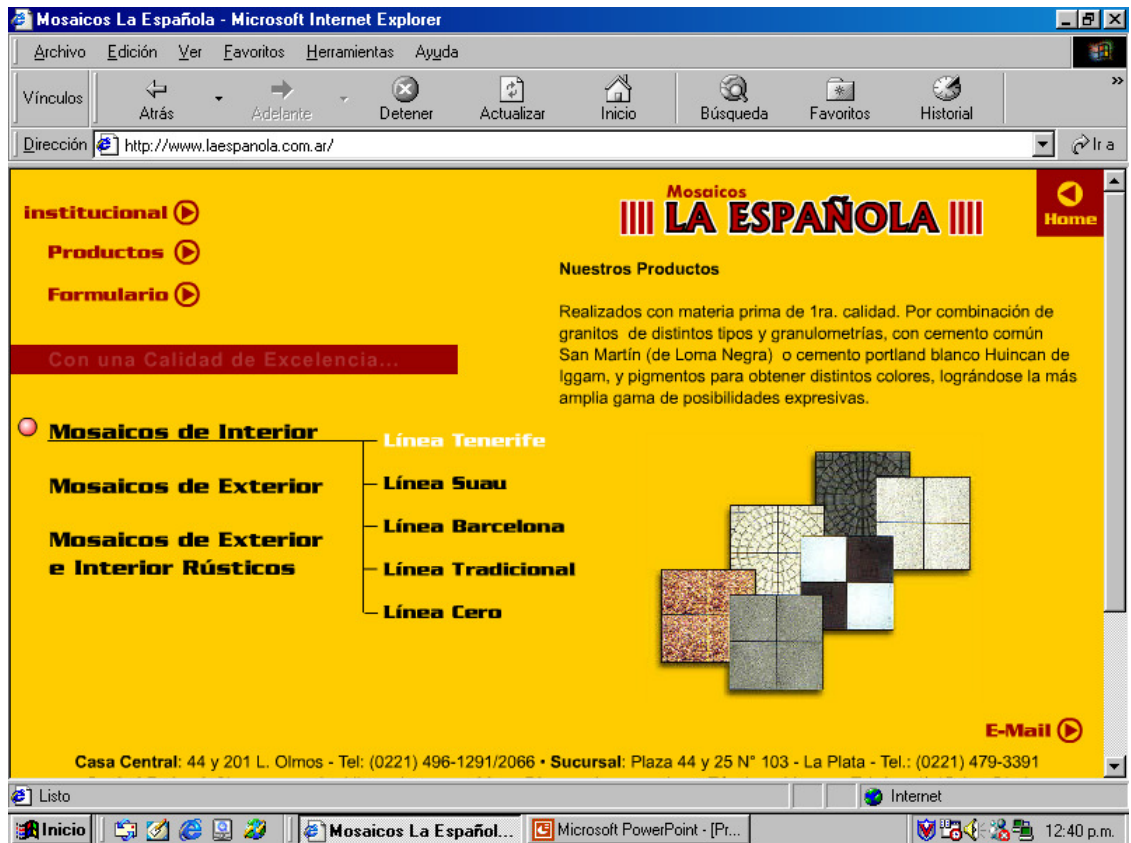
Mosaicos La Española - Microsoft Internet Explorer

Archivo Edición Ver Favoritos Herramientas Ayuda

Vínculos Atrás Adelante Detener Actualizar Inicio Búsqueda Favoritos Historial

Dirección http://www.laespanola.com.ar/ Ir a

institucional

Productos

Formulario

Mosaicos
LA ESPAÑOLA

Home

Nuestros Productos

Realizados con materia prima de 1ra. calidad. Por combinación de granitos de distintos tipos y granulometrías, con cemento común San Martín (de Loma Negra) o cemento portland blanco Huincan de Iggam, y pigmentos para obtener distintos colores, lográndose la más amplia gama de posibilidades expresivas.

Con una Calidad de Excelencia...

Mosaicos de Interior

Mosaicos de Exterior

Mosaicos de Exterior e Interior Rústicos

Línea Tenerife

Línea Suau

Línea Barcelona

Línea Tradicional

Línea Cero

E-Mail

Casa Central: 44 y 201 L. Olmos - Tel: (0221) 496-1291/2066 • Sucursal: Plaza 44 y 25 N° 103 - La Plata - Tel.: (0221) 479-3391

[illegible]

Listo

Internet

Inicio

Mosaicos La Español...

Microsoft PowerPoint - [Pr...

12:40 p.m.